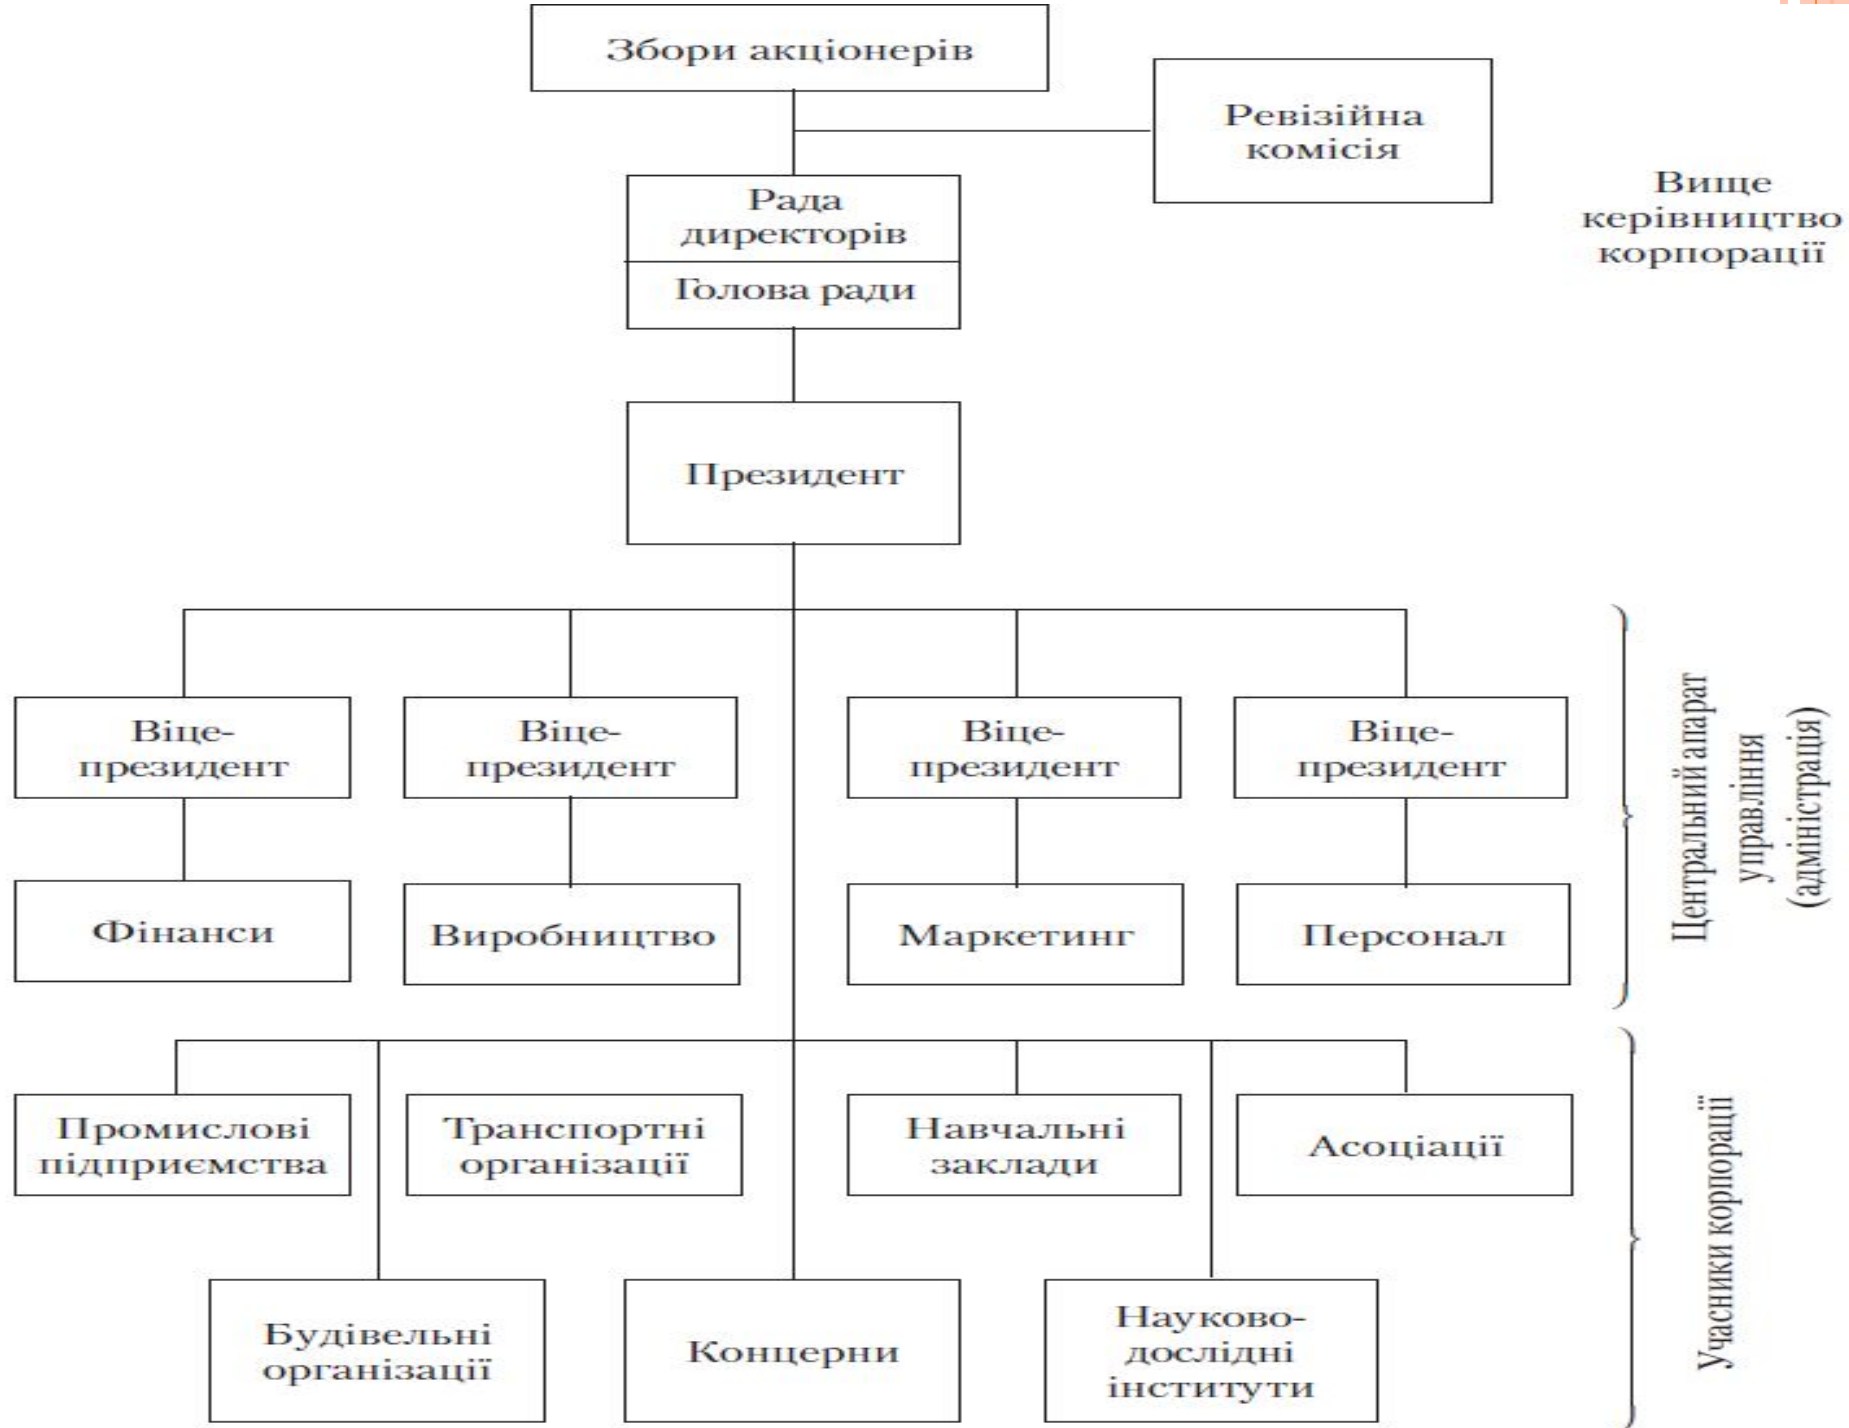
Збори акціонерів

Ревізійна комісія

Рада директорів

Голова ради

Вище керівництво корпорації

Президент

Віце-президент

Віце-президент

Віце-президент

Віце-президент

Фінанси

Виробництво

Маркетинг

Персонал

Центральний апарат управління (адміністрація)

Промислові підприємства

Транспортні організації

Навчальні заклади

Асоціації

Будівельні організації

Концерни

Науково-дослідні інститути

Учасники корпорації